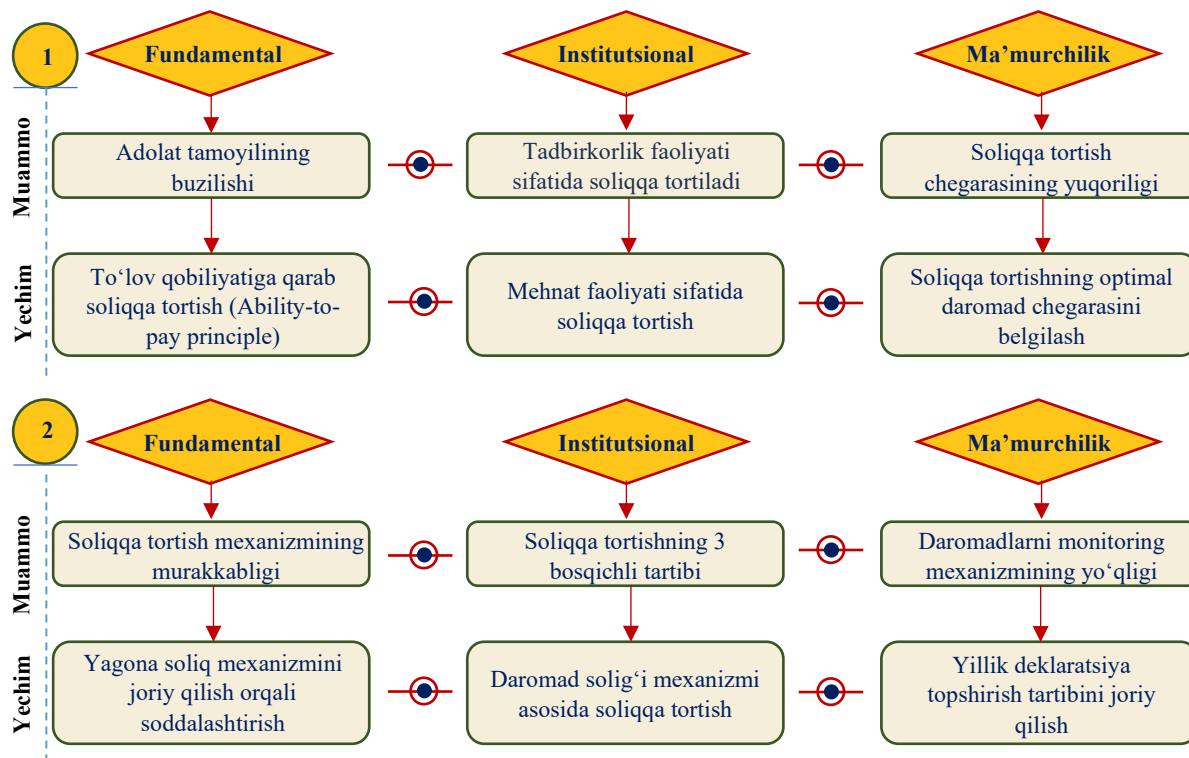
1

Fundamental

Institutsional

Ma’murchilik

Muammo

Adolat tamoyilining buzilishi

Tadbirkorlik faoliyati sifatida soliqqa tortiladi

Soliqqa tortish chegarasining yuqoriligi

Yechim

To‘lov qobiliyatiga qarab soliqqa tortish (Ability-to-pay principle)

Mehnat faoliyati sifatida soliqqa tortish

Soliqqa tortishning optimal daromad chegarasini belgilash

2

Fundamental

Institutsional

Ma’murchilik

Muammo

Soliqqa tortish mexanizmining murakkabligi

Soliqqa tortishning 3 bosqichli tartibi

Daromadlarni monitoring mexanizmining yo‘qligi

Yechim

Yagona soliq mexanizmini joriy qilish orqali soddalashtirish

Daromad solig‘i mexanizmi asosida soliqqa tortish

Yillik deklaratsiya topshirish tartibini joriy qilish